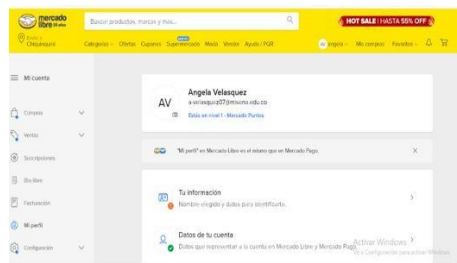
mercado libre

Buscar productos, marcas y más...

HOT SALE | HASTA 55% OFF

Envío a Chiquinquirá

Categorías Ofertas Cupones Supermercado Moda Vender Ayuda / PQR

Angela Mis compras Favoritos

Mi cuenta

Compras

Ventas

Suscripciones

Bio libre

Facturación

Mi perfil

Configuración

AV

Angela Velasquez

a.velasquez07@misena.edu.co

Estás en nivel 1 - Mercado Puntos

"Mi perfil" en Mercado Libre es el mismo que en Mercado Pago.

Tu información

Nombre elegido y datos para identificarte.

Datos de tu cuenta

Datos que representan a la cuenta en Mercado Libre y Mercado Pago.

Activar Windows

Ve a Configuración para activar Windows.